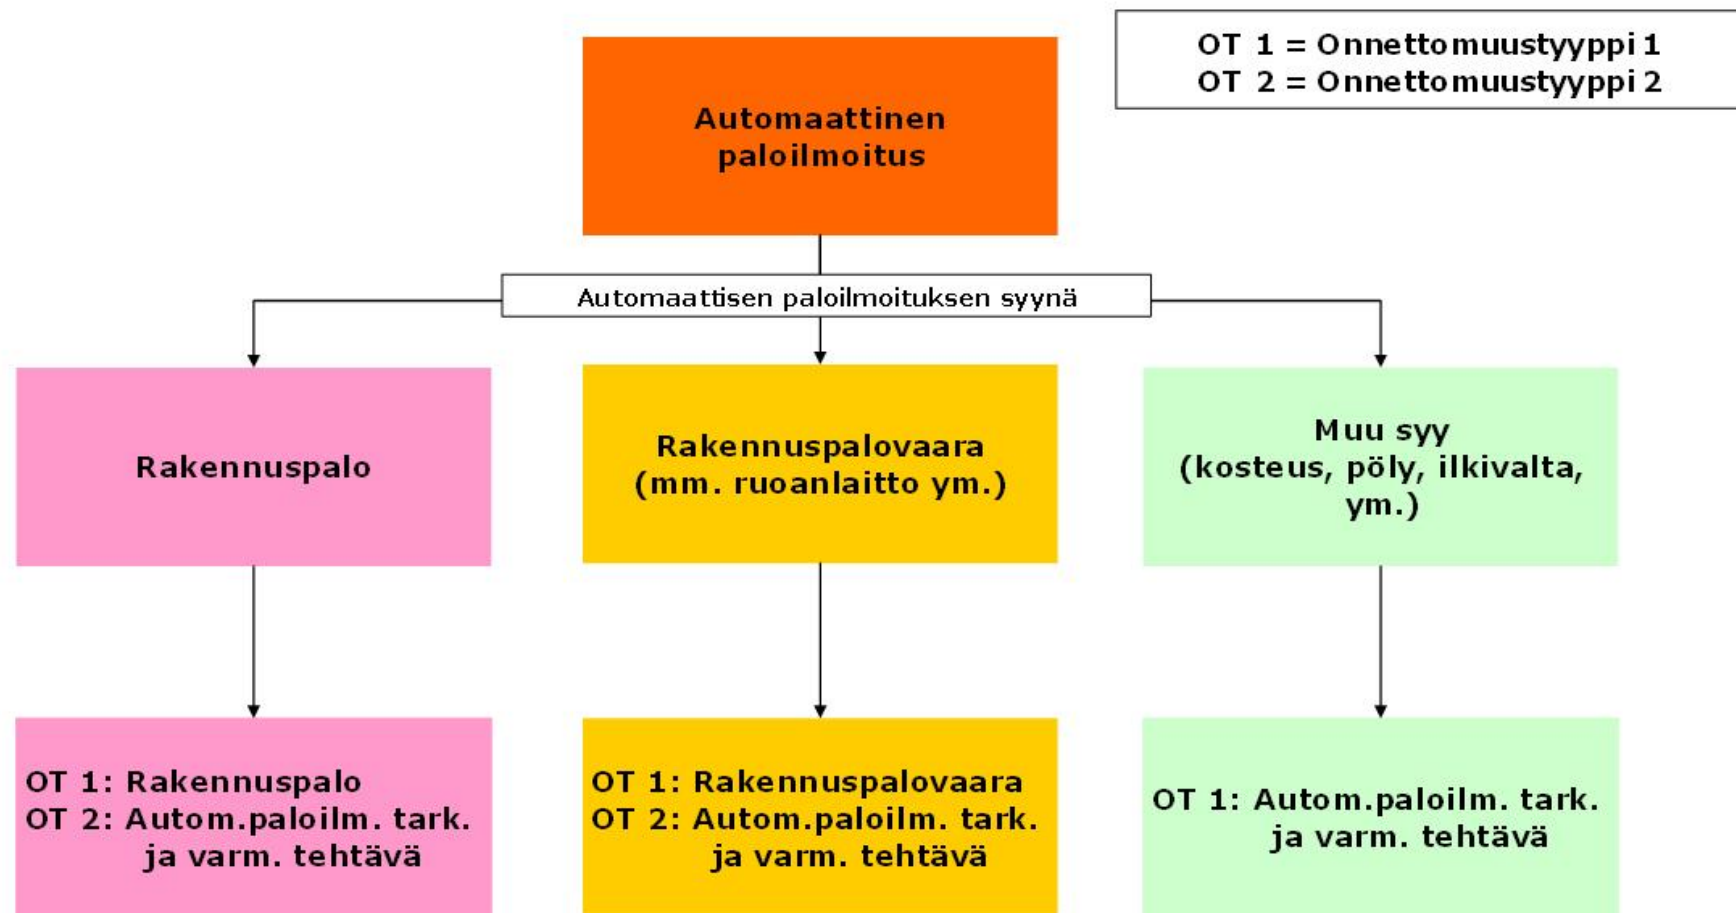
OT 1 = Onnettomuustyyppi 1
OT 2 = Onnettomuustyyppi 2

Automaattinen paloilmoitus

Automaattisen paloilmoituksen syynä

Rakennuspalo

Rakennuspalovaara (mm. ruoanlaitto ym.)

Muu syy (kosteus, pöly, ilkivalta, ym.)

OT 1: Rakennuspalo
OT 2: Autom.paloilm. tark. ja varm. tehtävä

OT 1: Rakennuspalovaara
OT 2: Autom.paloilm. tark. ja varm. tehtävä

OT 1: Autom.paloilm. tark. ja varm. tehtävä